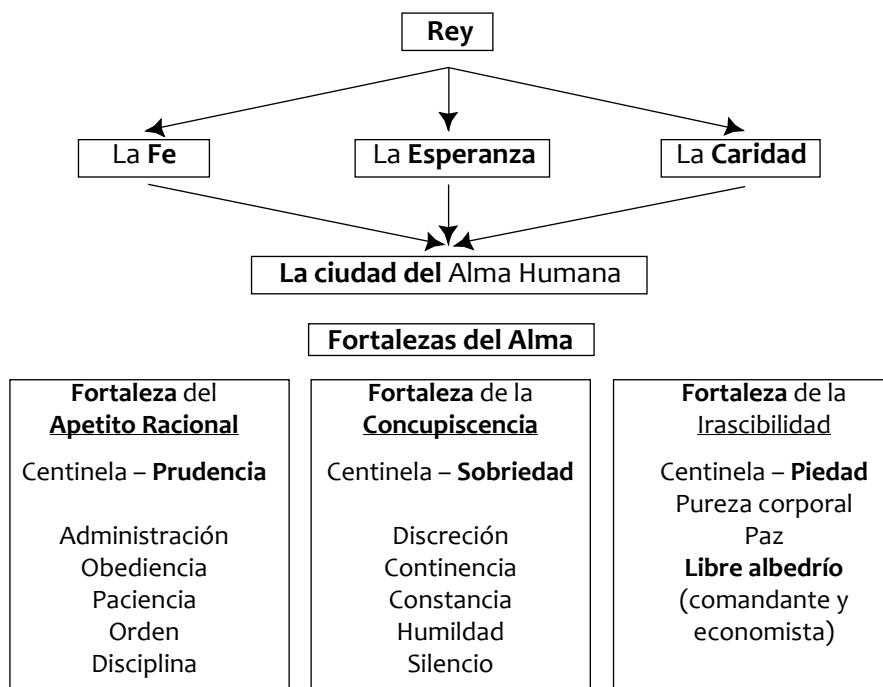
Rey

La Fe

La Esperanza

La Caridad

La ciudad del Alma Humana

Fortalezas del Alma

Fortaleza del Apetito Racional

Centinela – Prudencia

Administración
Obediencia
Paciencia
Orden
Disciplina

Fortaleza de la Concupiscencia

Centinela – Sobriedad

Discreción
Continencia
Constancia
Humildad
Silencio

Fortaleza de la Irascibilidad

Centinela – Piedad
Pureza corporal
Paz
Libre albedrío
(comandante y economista)